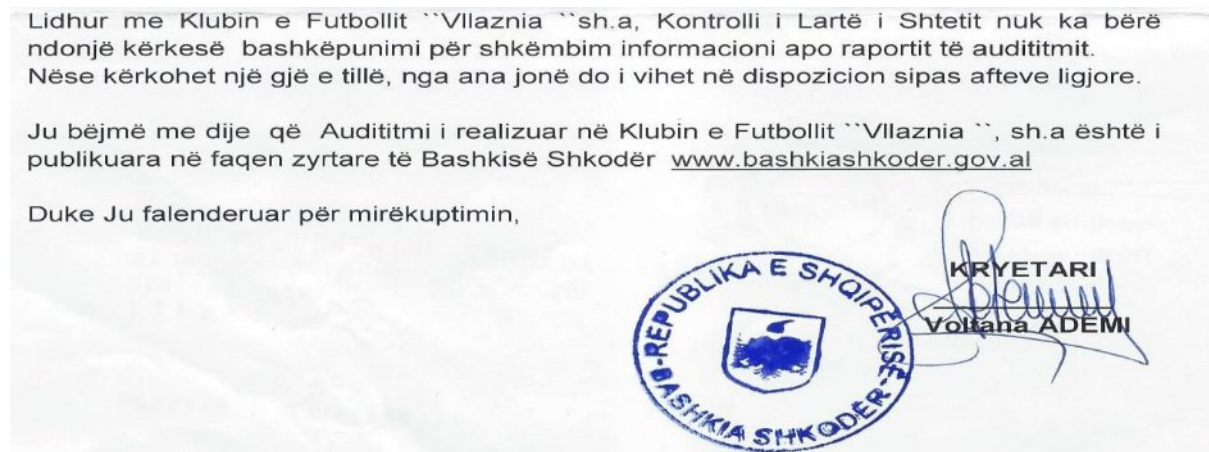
Lidhur me Klubin e Futbollit ``Vllaznia ``sh.a, Kontrolli i Lartë i Shtetit nuk ka bërë ndonjë kërkesë bashkëpunimi për shkëmbim informacioni apo raportit të audititmit. Nëse kërkohet një gjë e tillë, nga ana jonë do i vihet në dispozicion sipas afteve ligjore.

Ju bëjmë me dije që Audititmi i realizuar në Klubin e Futbollit ``Vllaznia ``, sh.a është i publikuara në faqen zyrtare të Bashkisë Shkodër www.bashkiashkoder.gov.al

Duke Ju falenderuar për mirëkuptimin,

REPUBLIKA E SHQIPERISE
BASHKIA SHKODER

KRYETARI
Voltana ADEMI